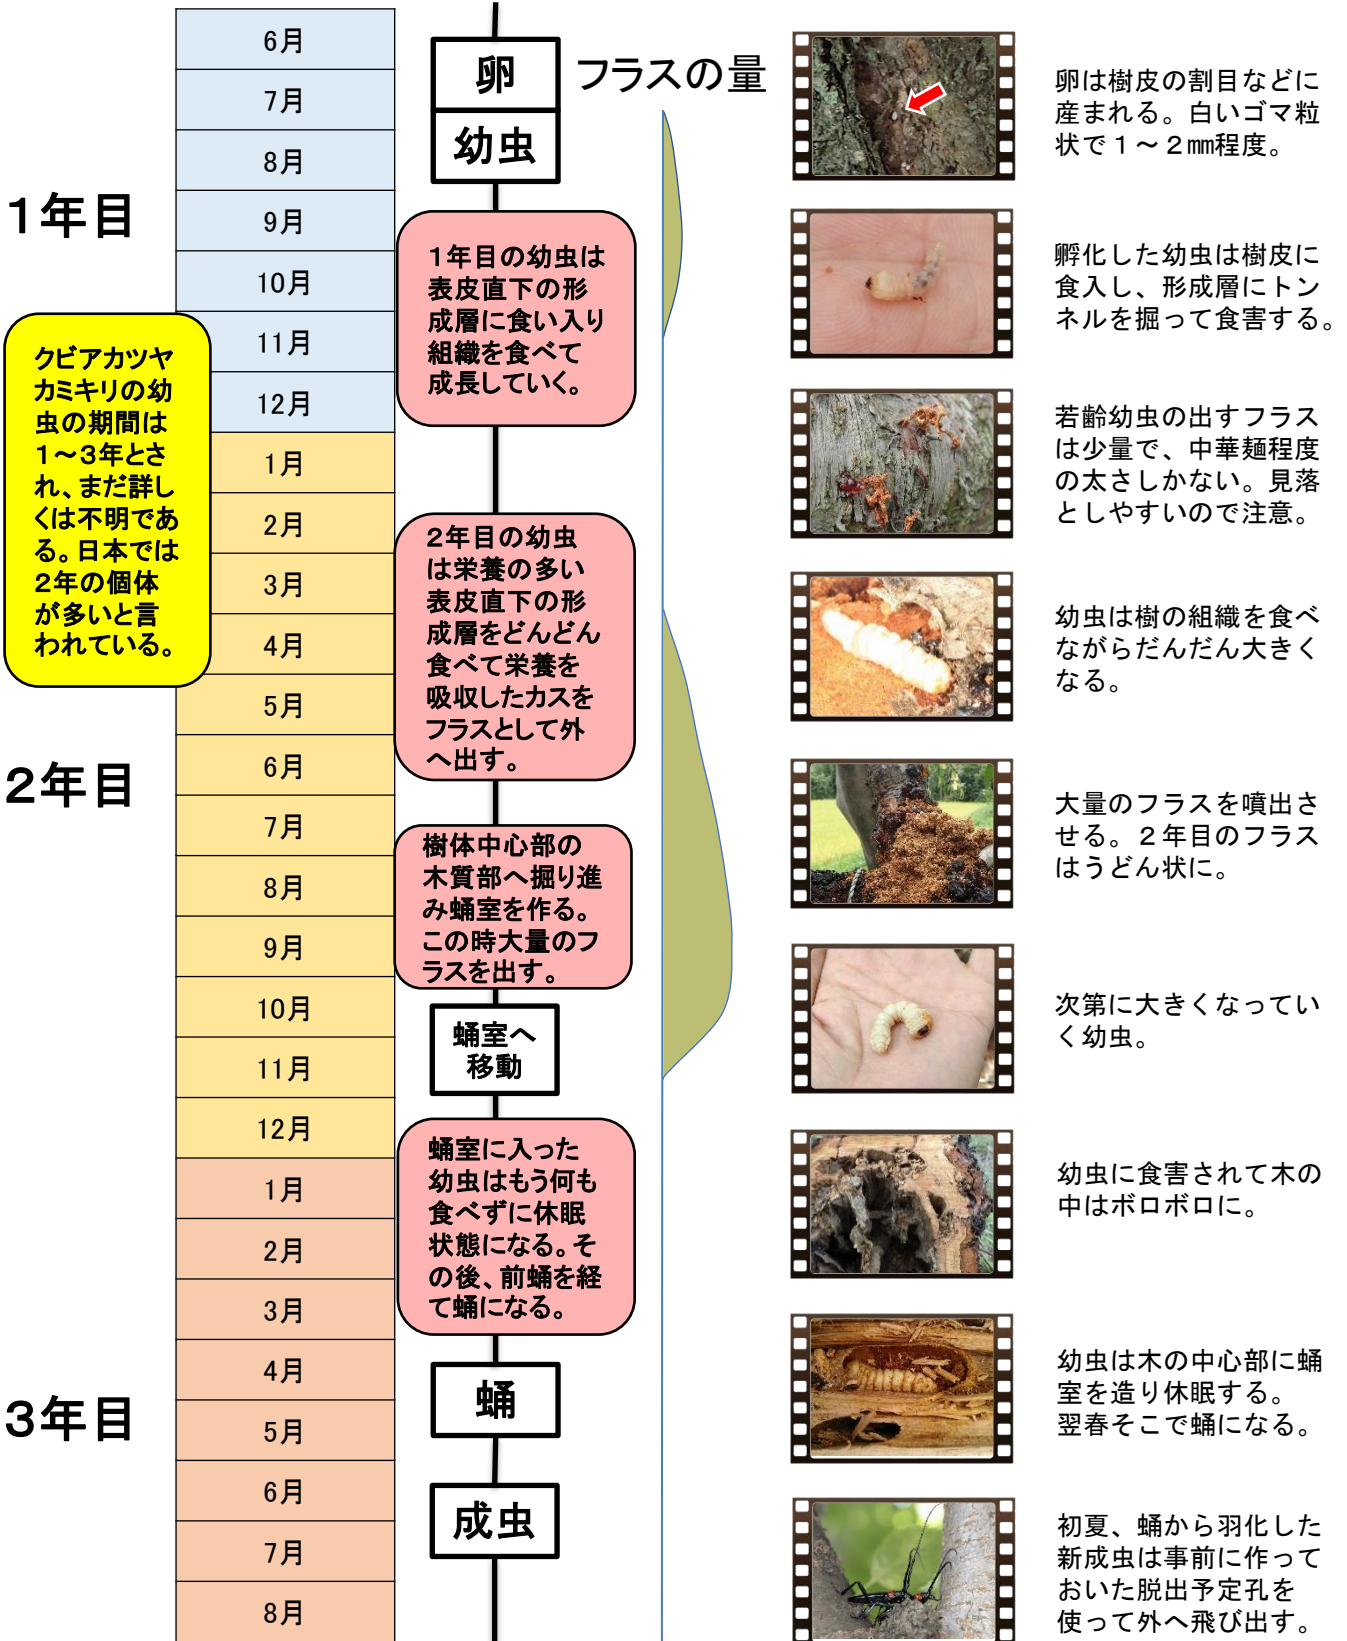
1年目

クビアカツヤカミキリの幼虫の期間は1～3年とされ、まだ詳しくは不明である。日本では2年の個体が多いと言われている。

2年目

3年目

6月
7月
8月
9月
10月
11月
12月
1月
2月
3月
4月
5月
6月
7月
8月
9月
10月
11月
12月
1月
2月
3月
4月
5月
6月
7月
8月

卵

幼虫

1年目の幼虫は表皮直下の形成層に食い入り組織を食べて成長していく。

2年目の幼虫は栄養の多い表皮直下の形成層をどんどん食べて栄養を吸収したカスをフラスとして外へ出す。

樹体中心部の木質部へ掘り進み蛹室を作る。この時大量のフラスを出す。

蛹室へ移動

蛹室に入った幼虫はもう何も食べずに休眠状態になる。その後、前蛹を経て蛹になる。

蛹

成虫

フラスの量

卵は樹皮の割目などに産まれる。白いゴマ粒状で１～２㎜程度。

孵化した幼虫は樹皮に食入し、形成層にトンネルを掘って食害する。

若齢幼虫の出すフラスは少量で、中華麺程度の太さしかない。見落としやすいので注意。

幼虫は樹の組織を食べながらだんだん大きくなる。

大量のフラスを噴出させる。２年目のフラスはうどん状に。

次第に大きくなっていく幼虫。

幼虫に食害されて木の中はボロボロに。

幼虫は木の中心部に蛹室を造り休眠する。翌春そこで蛹になる。

初夏、蛹から羽化した新成虫は事前に作っておいた脱出予定孔を使って外へ飛び出す。